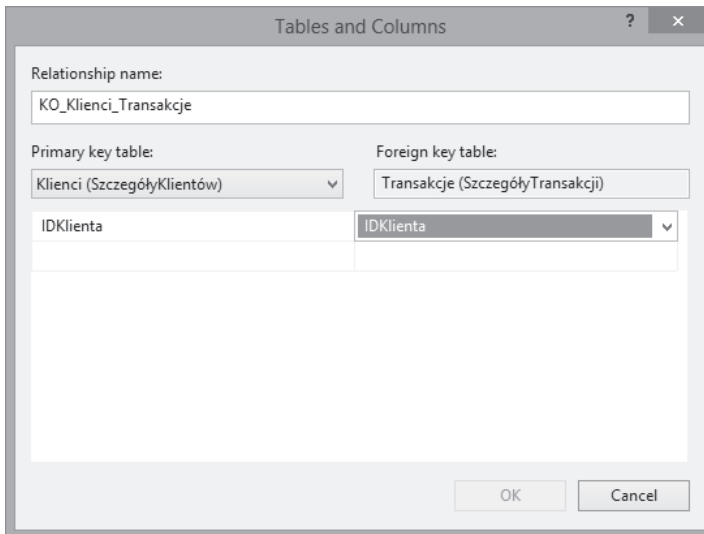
Tables and Columns

?

×

Relationship name:

KO_Klienci_Transakcje

Primary key table:

Klienci (SzczegółyKlientów)

Foreign key table:

Transakcje (SzczegółyTransakcji)

| IDKlienta | IDKlienta |
|---|---|
| | |

OK

Cancel